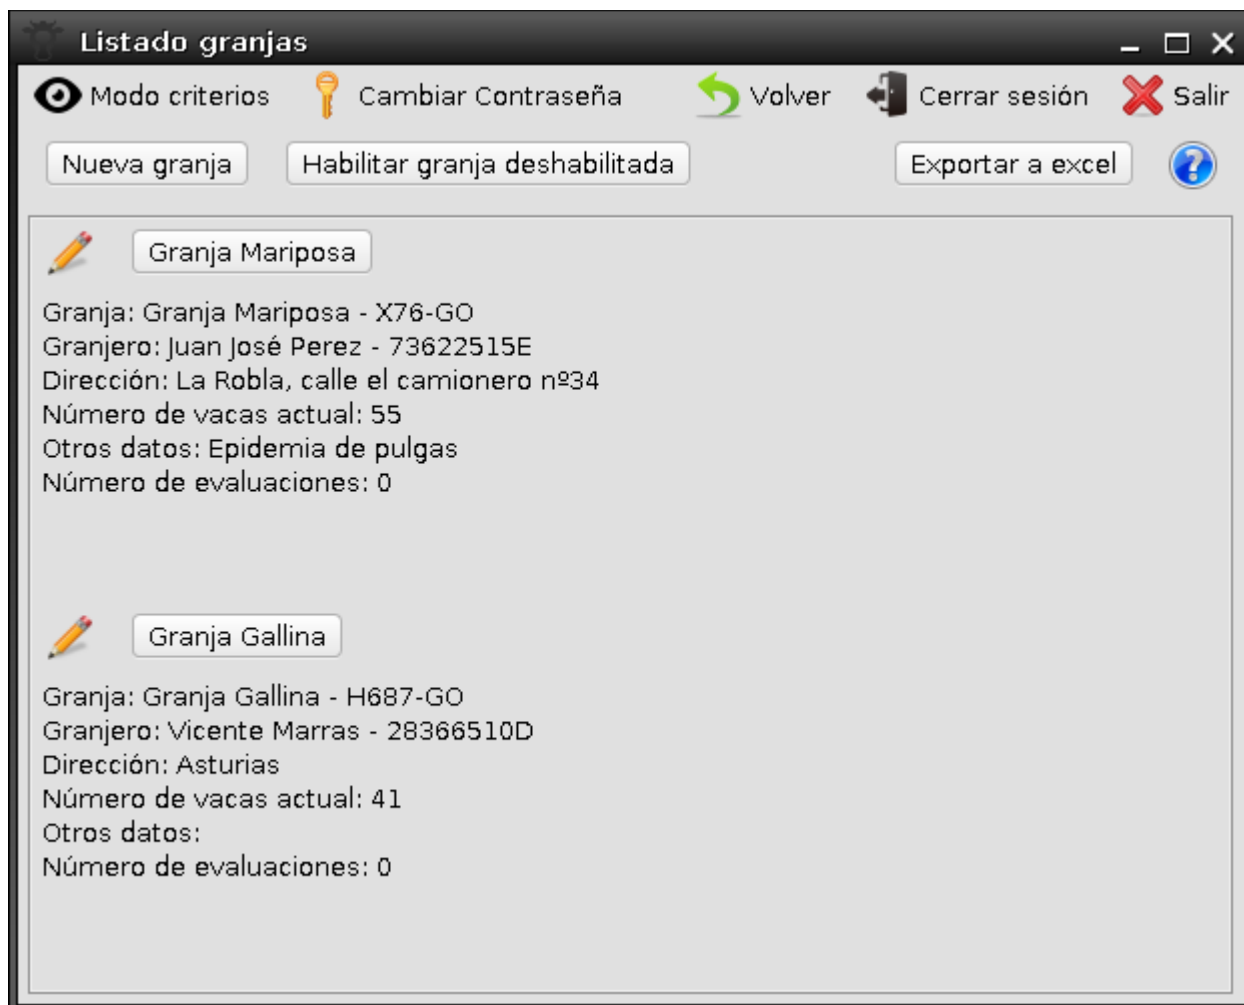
Listado granjas

Modo criterios Cambiar Contraseña Volver Cerrar sesión Salir

Nueva granja Habilitar granja deshabilitada Exportar a excel

Granja Mariposa

Granja: Granja Mariposa - X76-GO
Granjero: Juan José Perez - 73622515E
Dirección: La Robla, calle el camionero nº34
Número de vacas actual: 55
Otros datos: Epidemia de pulgas
Número de evaluaciones: 0

Granja Gallina

Granja: Granja Gallina - H687-GO
Granjero: Vicente Marras - 28366510D
Dirección: Asturias
Número de vacas actual: 41
Otros datos:
Número de evaluaciones: 0